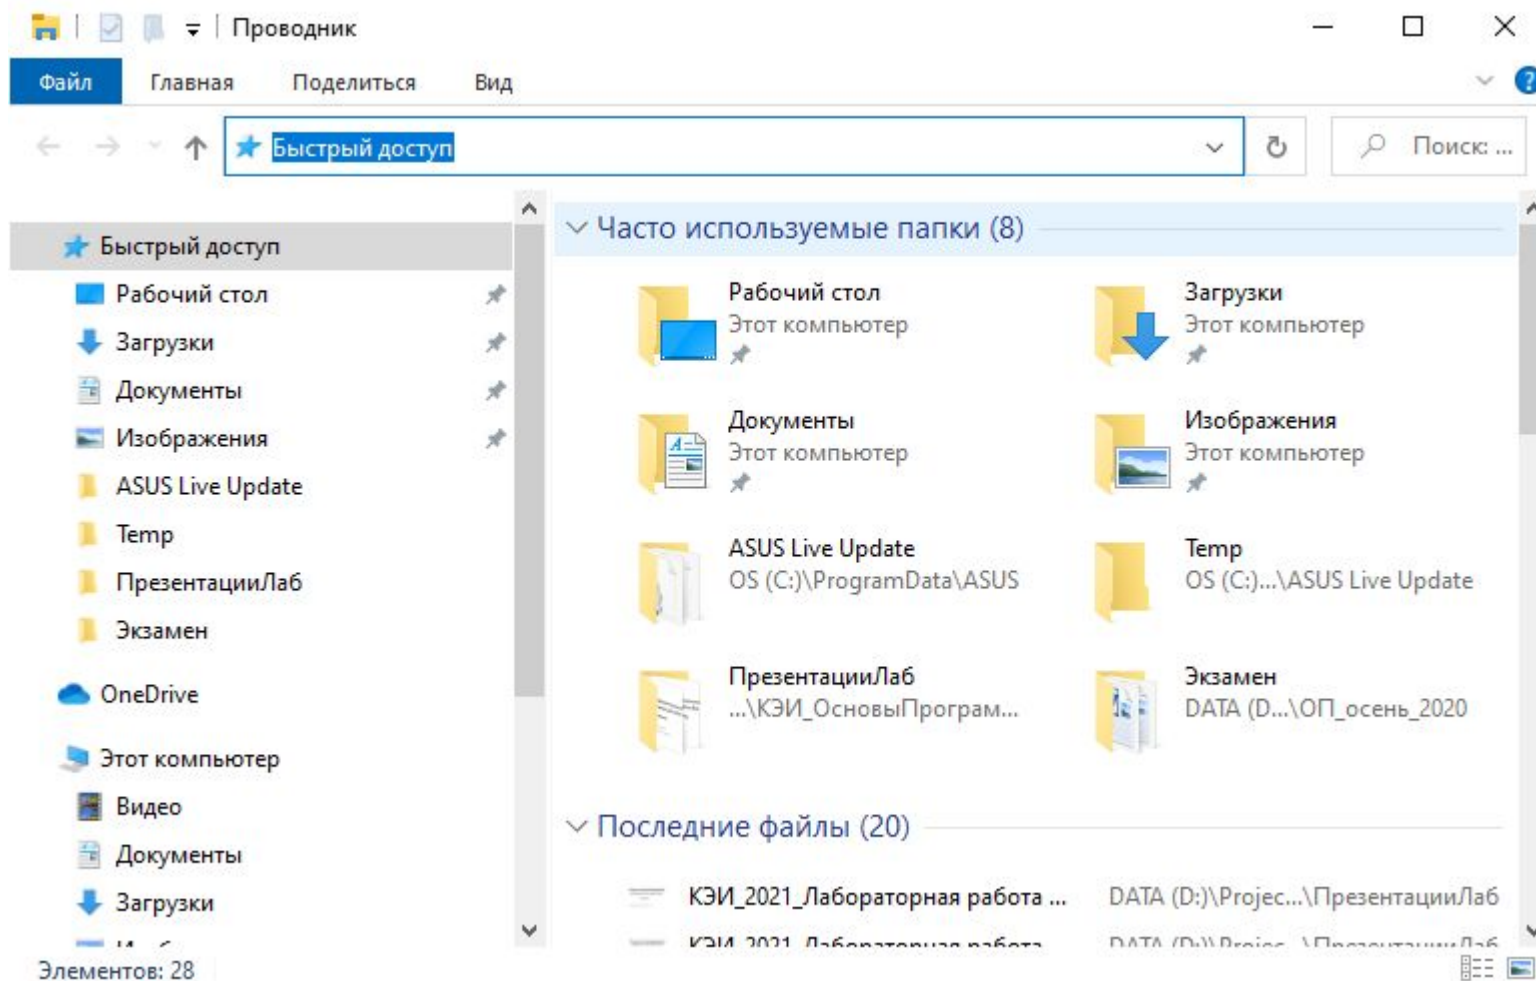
Проводник

Файл
Главная
Поделиться
Вид

Быстрый доступ
Поиск: ...

Быстрый доступ
Рабочий стол
Загрузки
Документы
Изображения
ASUS Live Update
Temp
ПрезентацииЛаб
Экзамен
OneDrive
Этот компьютер
Видео
Документы
Загрузки
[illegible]

Часто используемые папки (8)

Рабочий стол
Этот компьютер

Загрузки
Этот компьютер

Документы
Этот компьютер

Изображения
Этот компьютер

ASUS Live Update
OS (C:)\ProgramData\ASUS

Temp
OS (C:)...\ASUS Live Update

ПрезентацииЛаб
...\КЭИ_ОсновыПрограм...

Экзамен
DATA (D...\ОП_осень_2020

Последние файлы (20)

КЭИ_2021_Лабораторная работа ...
DATA (D:)\Projec...\ПрезентацииЛаб
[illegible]
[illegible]

Элементов: 28